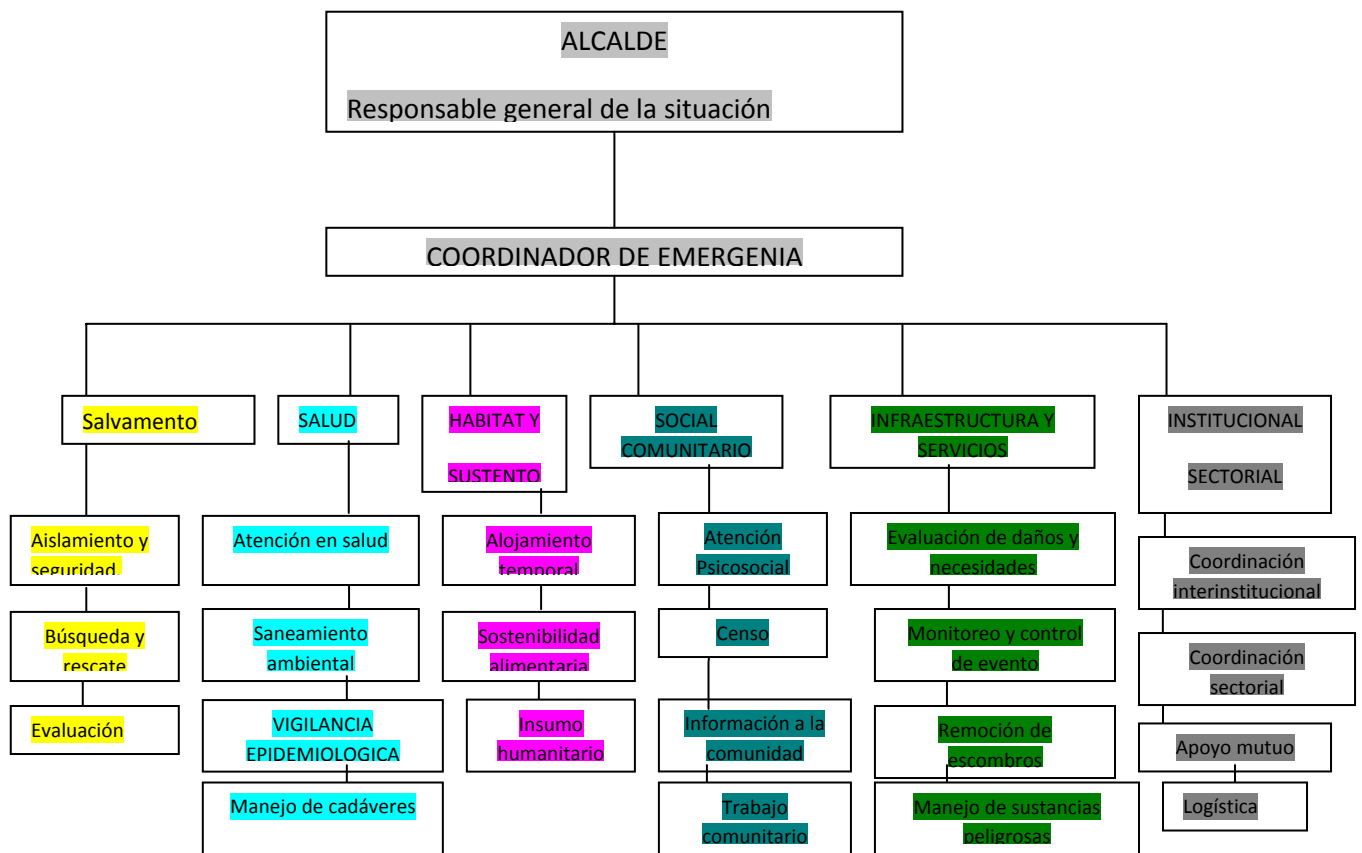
ALCALDE

Responsable general de la situación

COORDINADOR DE EMERGENIA

Salvamento

Aislamiento y seguridad

Búsqueda y rescate

Evaluación

SALUD

Atención en salud

Saneamiento ambiental

VIGILANCIA EPIDEMIOLOGICA

Manejo de cadáveres

HABITAT Y SUSTENTO

Alojamiento temporal

Sostenibilidad alimentaria

Insumo humanitario

SOCIAL COMUNITARIO

Atención Psicosocial

Censo

Información a la comunidad

Trabajo comunitario

INFRAESTRUCTURA Y SERVICIOS

Evaluación de daños y necesidades

Monitoreo y control de evento

Remoción de escombros

Manejo de sustancias peligrosas

INSTITUCIONAL SECTORIAL

Coordinación interinstitucional

Coordinación sectorial

Apoyo mutuo

Logística